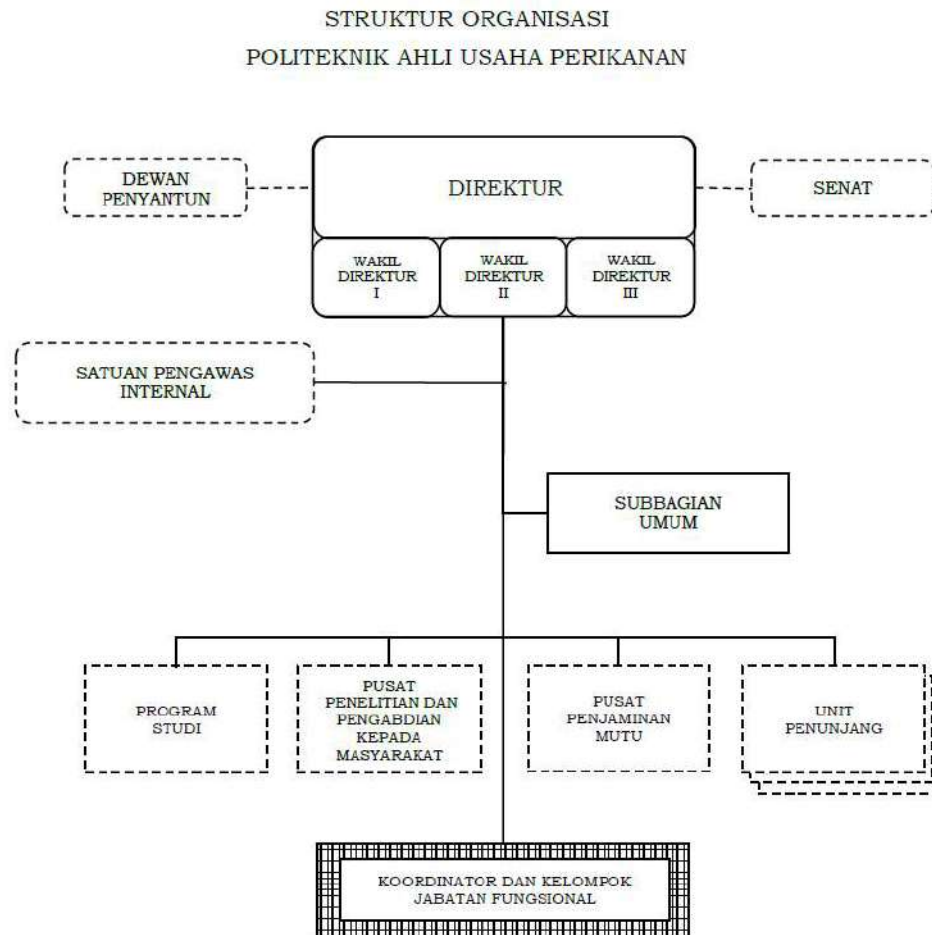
STRUKTUR ORGANISASI
POLITEKNIK AHLI USAHA PERIKANAN

DEWAN PENYANTUN

DIREKTUR

SENAT

WAKIL DIREKTUR I

WAKIL DIREKTUR II

WAKIL DIREKTUR III

SATUAN PENGAWAS INTERNAL

SUBBAGIAN UMUM

PROGRAM STUDI

PUSAT PENELITIAN DAN PENGABDIAN KEPADA MASYARAKAT

PUSAT PENJAMINAN MUTU

UNIT PENUNJANG

KOORDINATOR DAN KELOMPOK JABATAN FUNGSIONAL